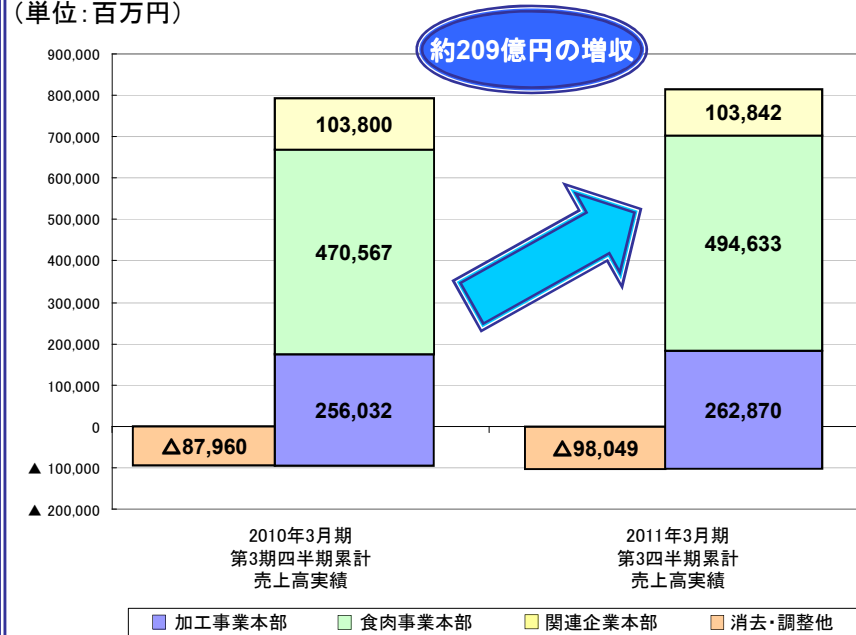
（単位：百万円）

約209億円の増収

900,000
800,000
700,000
600,000
500,000
400,000
300,000
200,000
100,000
0
▲ 100,000
▲ 200,000

103,800
470,567
256,032
Δ87,960

103,842
494,633
262,870
Δ98,049

2010年3月期
第3期四半期累計
売上高実績

2011年3月期
第3四半期累計
売上高実績

加工事業本部
食肉事業本部
関連企業本部
消去・調整他